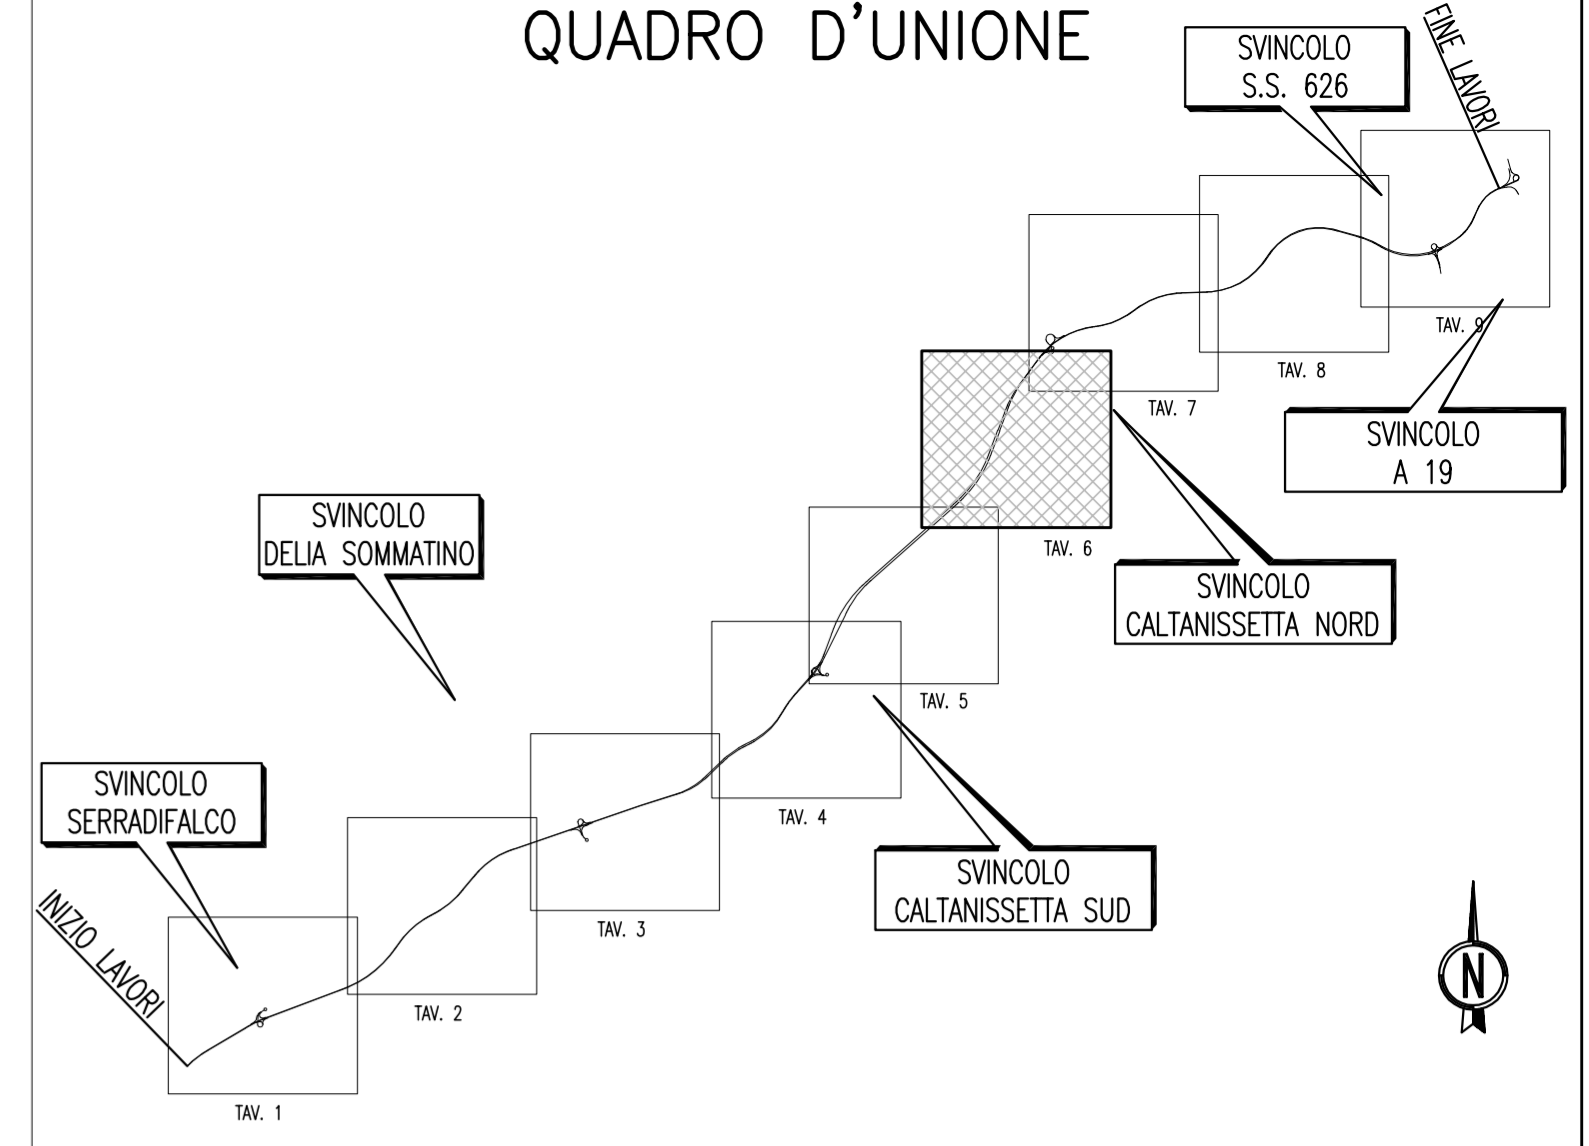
QUADRO D'UNIONE

SVINCOLO
S.S. 626

FINE LAVORI

TAV. 9

TAV. 8

TAV. 7

SVINCOLO
A 19

SVINCOLO
DELIA SOMMATINO

TAV. 6

SVINCOLO
CALTANISSETTA NORD

TAV. 5

SVINCOLO
SERRADIFALCO

TAV. 4

SVINCOLO
CALTANISSETTA SUD

INIZIO LAVORI

TAV. 3

TAV. 2

TAV. 1

N